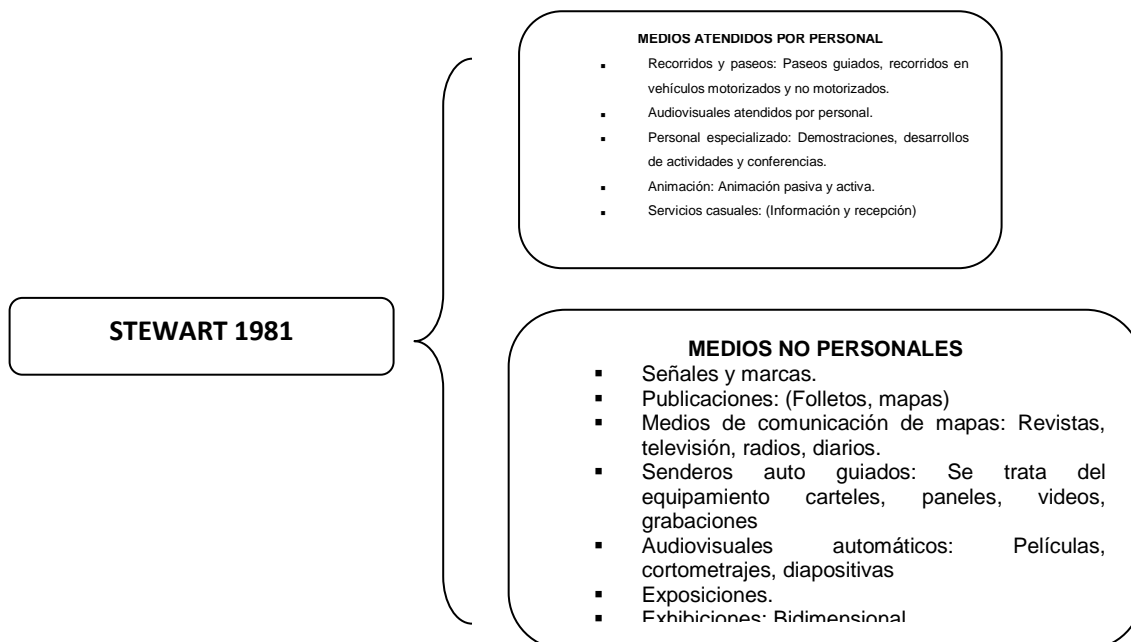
STEWART 1981

MEDIOS ATENDIDOS POR PERSONAL
- Recorridos y paseos: Paseos guiados, recorridos en vehículos motorizados y no motorizados.
- Audiovisuales atendidos por personal.
- Personal especializado: Demostraciones, desarrollos de actividades y conferencias.
- Animación: Animación pasiva y activa.
- Servicios casuales: (Información y recepción)

MEDIOS NO PERSONALES
- Señales y marcas.
- Publicaciones: (Folletos, mapas)
- Medios de comunicación de mapas: Revistas, televisión, radios, diarios.
- Senderos auto guiados: Se trata del equipamiento carteles, paneles, videos, grabaciones
- Audiovisuales automáticos: Películas, cortometrajes, diapositivas
- Exposiciones.
- Exhibiciones: Bidimensional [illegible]